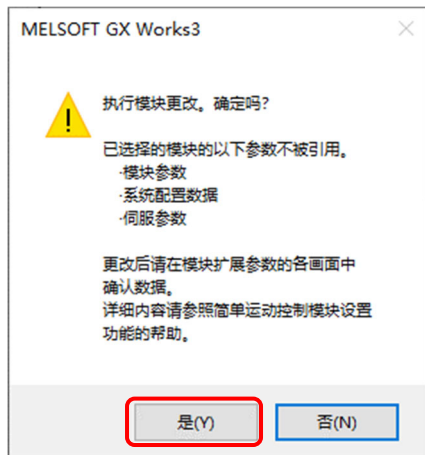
MELSOFT GX Works3

执行模块更改。确定吗?

已选择的模块的以下参数不被引用。
·模块参数
·系统配置数据
·伺服参数

更改后请在模块扩展参数的各画面中确认数据。
详细内容请参照简单运动控制模块设置功能的帮助。

是(Y)
否(N)